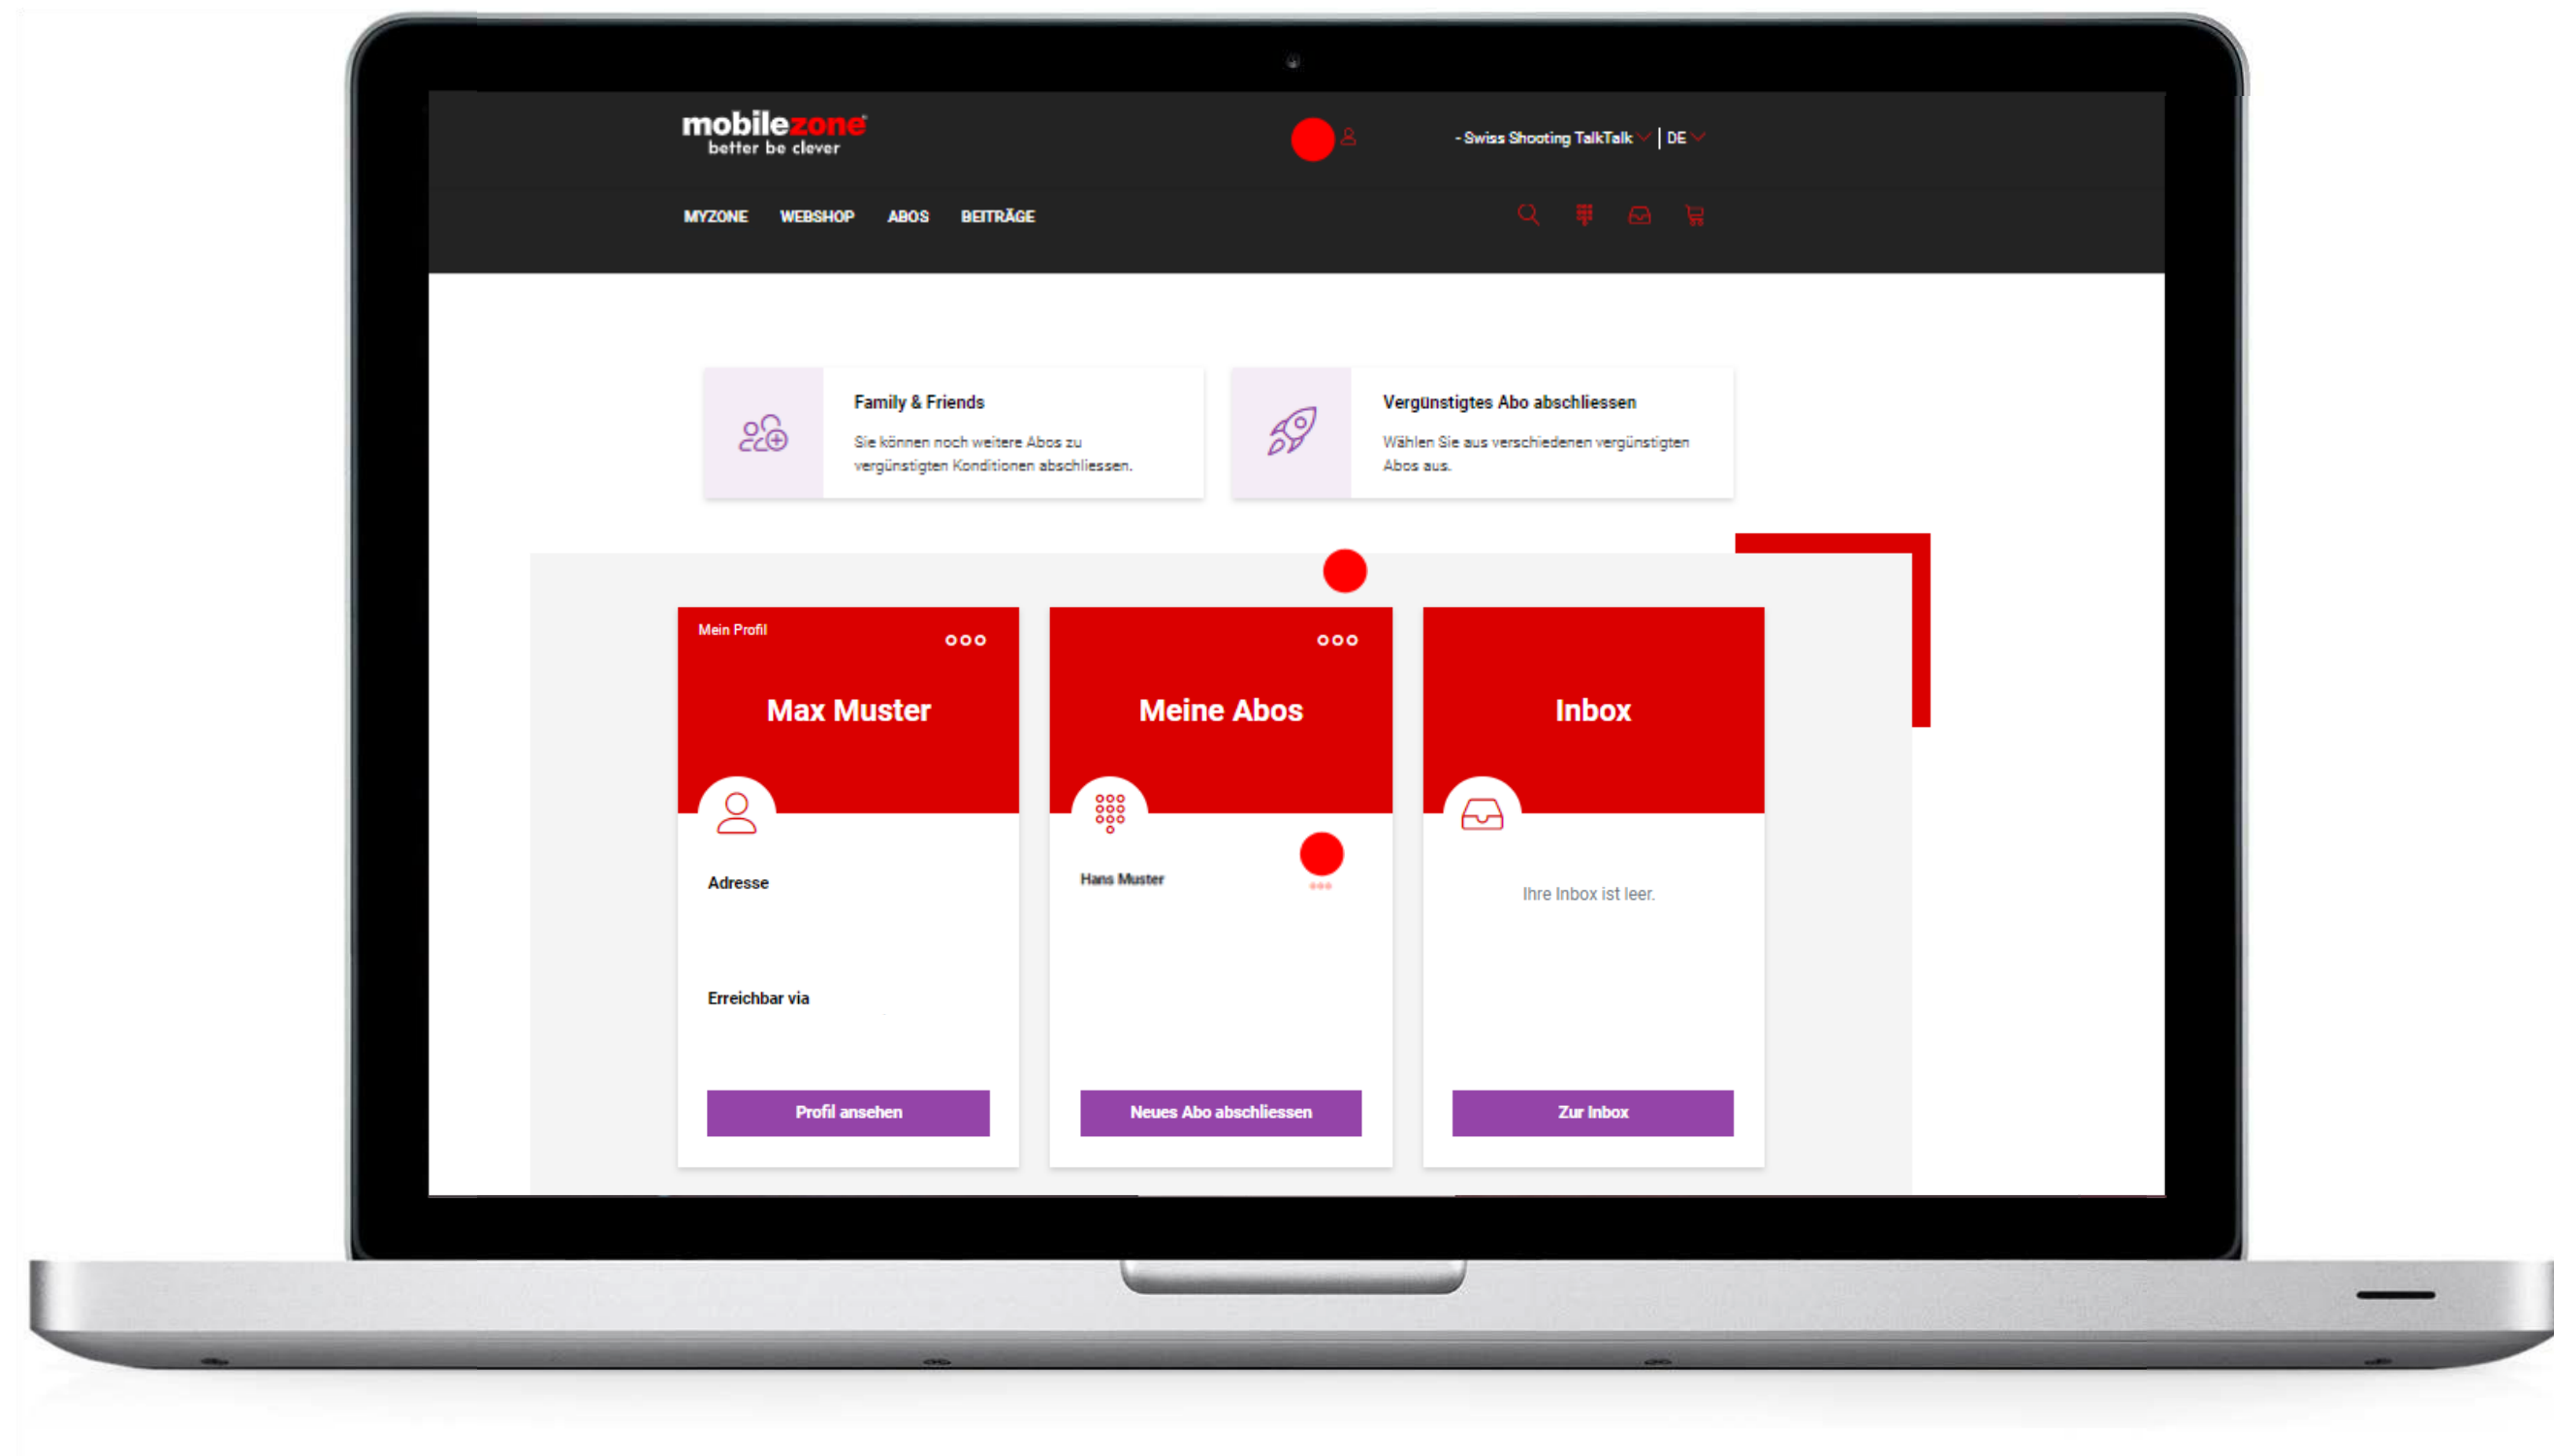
mobilezone
better be clever

- Swiss Shooting TalkTalk | DE

MYZONE WEBSHOP ABOS BEITRÄGE

Family & Friends
Sie können noch weitere Abos zu vergünstigten Konditionen abschliessen.

Vergünstigtes Abo abschliessen
Wählen Sie aus verschiedenen vergünstigten Abos aus.

Mein Profil
Max Muster
Adresse
Erreichbar via
Profil ansehen

Meine Abos
Hans Muster
Neues Abo abschliessen

Inbox
Ihre Inbox ist leer.
Zur Inbox